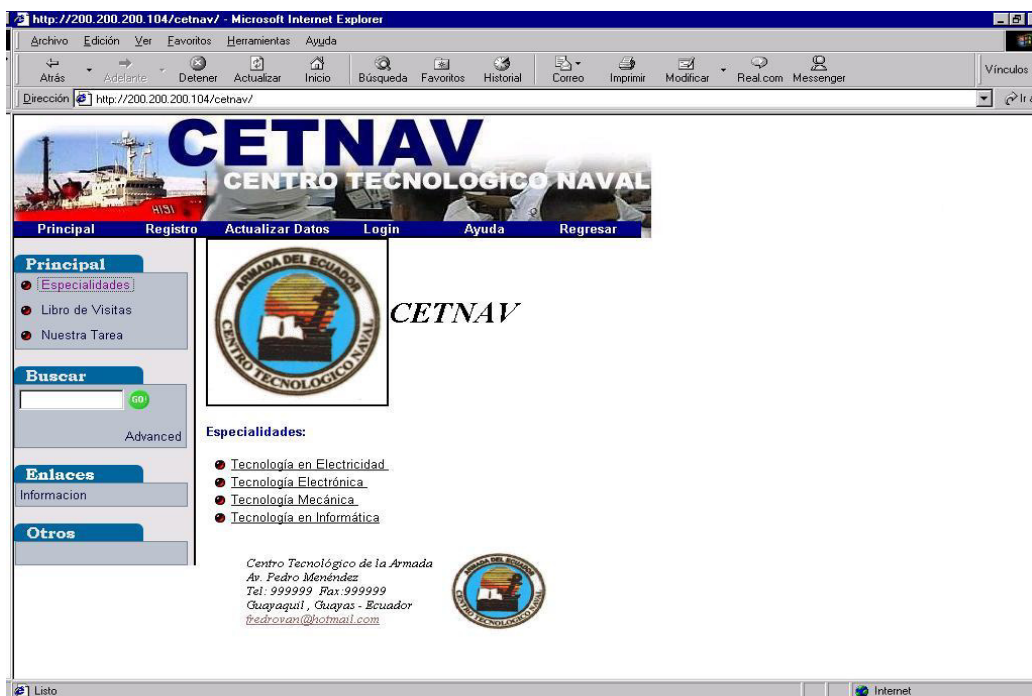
http://200.200.200.104/cetnav/ - Microsoft Internet Explorer

Archivo Edición Ver Favoritos Herramientas Ayuda

Atrás Adelante Detener Actualizar Inicio Búsqueda Favoritos Historial Correo Imprimir Modificar Real.com Messenger

Vínculos

Dirección http://200.200.200.104/cetnav/

Ir a

CETNAV
CENTRO TECNOLOGICO NAVAL

Principal Registro Actualizar Datos Login Ayuda Regresar

Principal
Especialidades
Libro de Visitas
Nuestra Tarea

Buscar
GO
Advanced

Enlaces
Informacion

Otros

ARMADA DEL ECUADOR
CENTRO TECNOLOGICO NAVAL

CETNAV

Especialidades:

Tecnología en Electricidad
Tecnología Electrónica
Tecnología Mecánica
Tecnología en Informática

Centro Tecnológico de la Armada
Av. Pedro Menéndez
Tel: 999999 Fax:999999
Guayaquil , Guayas - Ecuador
fredrovan@hotmail.com

ARMADA DEL ECUADOR
CENTRO TECNOLOGICO NAVAL

Listo

Internet